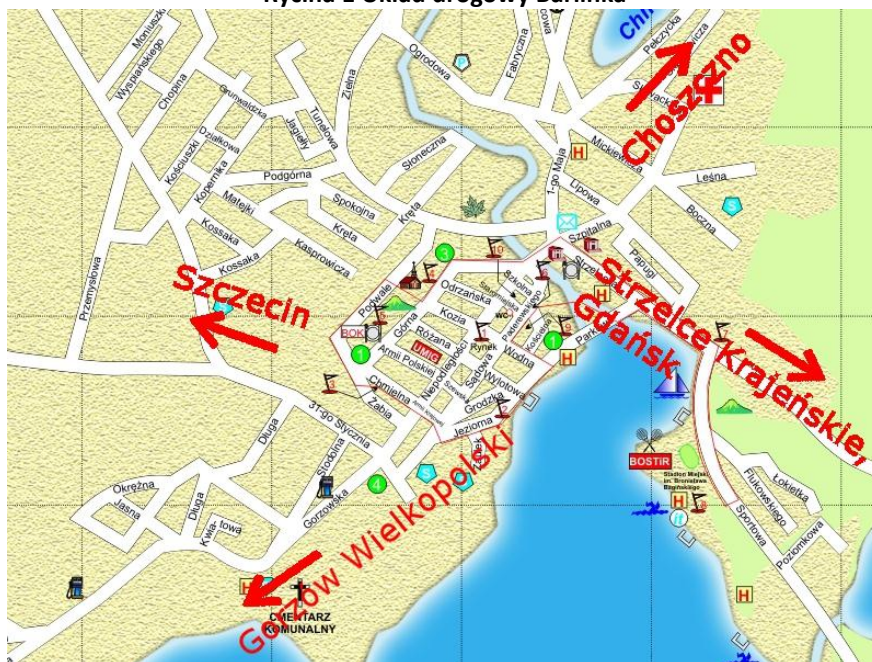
Rycina 2 Układ drogowy Barlinka

Chełmińskie
Pełczycka
Choszczno
Moniuszki
Wyspiańskiego
Chopina
Grunwaldzka
Tunelowa
Zielna
Ogrodowa
Fabryczna
Jagiełły
Kościuszki
Działkowa
Kopernika
Matejki
Podgórna
Słoneczna
Spokojna
Kręta
Kręta
Mickiewicza
Lipowa
1-go Maja
Leśna
Boczna
Szpitalna
Papugi
Kossaka
Kossaka
Kasprowicza
Przemysłowa
Szczecin
Podwale
Odrzańska
Kozia
Górna
Różana
Armii Polskiej
Niepodległości
Rynek
Szkolna
Wodna
Kościelna
Wylotowa
Sądowa
Grodzka
Jeziorna
Chmielna
Żabia
31-go Stycznia
BOK
UMiG
WC
Strzelce Krajeńskie,
Gdańsk
Park
BOSTIR
Stadion Miejski im. Bronisława Bagińskiego
Długa
Okrężna
Jasna
Długa
Kwiatowa
Słodowa
Gorzowska
Gorzów Wielkopolski
CMENTARZ KOMUNALNY
Lokietka
Flukowskiego
Sportowa
Poziomkowa